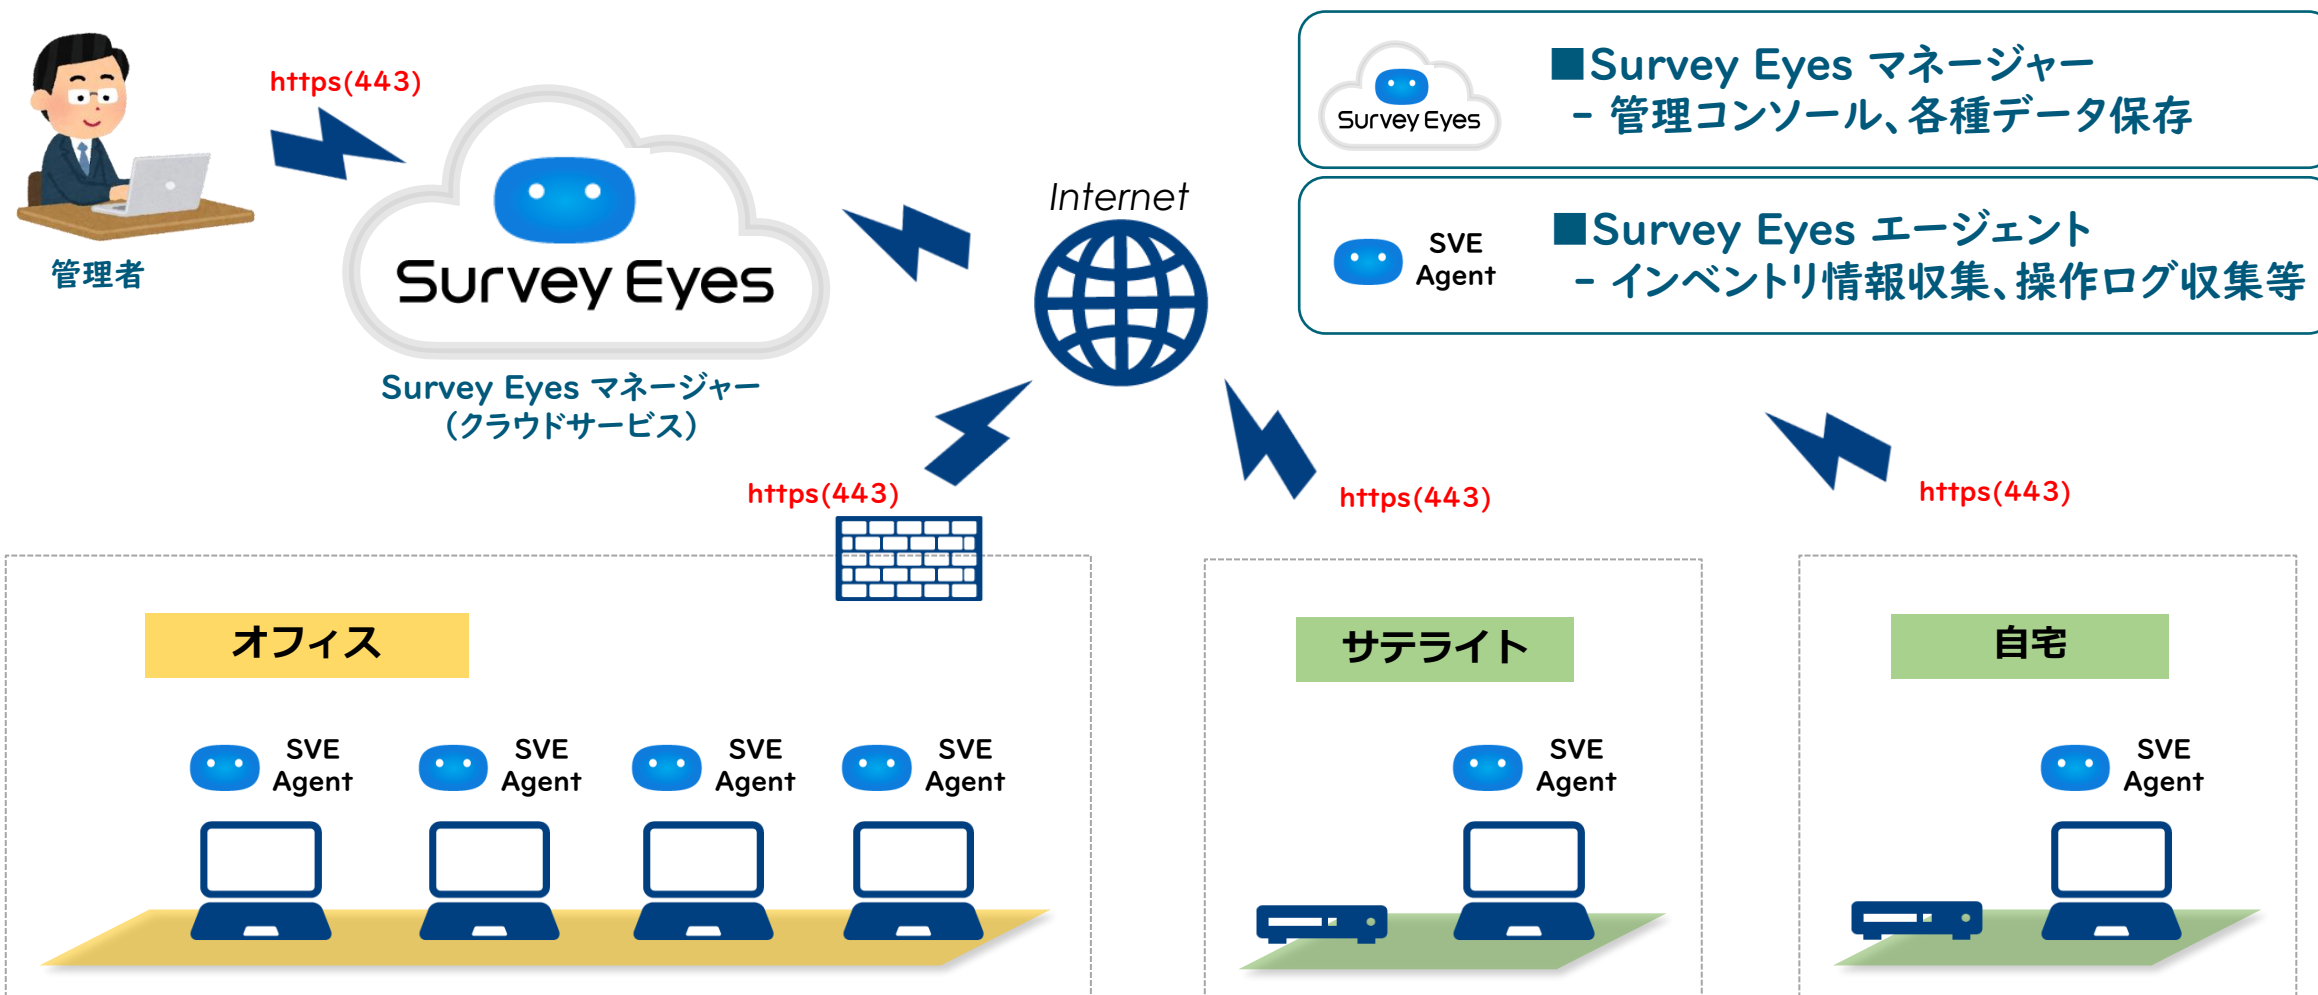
管理者

https(443)

Survey Eyes

Survey Eyes マネージャー
(クラウドサービス)

Internet

Survey Eyes

■Survey Eyes マネージャー
- 管理コンソール、各種データ保存

SVE
Agent

■Survey Eyes エージェント
- インベントリ情報収集、操作ログ収集等

https(443)

https(443)

https(443)

オフィス

SVE
Agent

SVE
Agent

SVE
Agent

SVE
Agent

サテライト

SVE
Agent

自宅

SVE
Agent